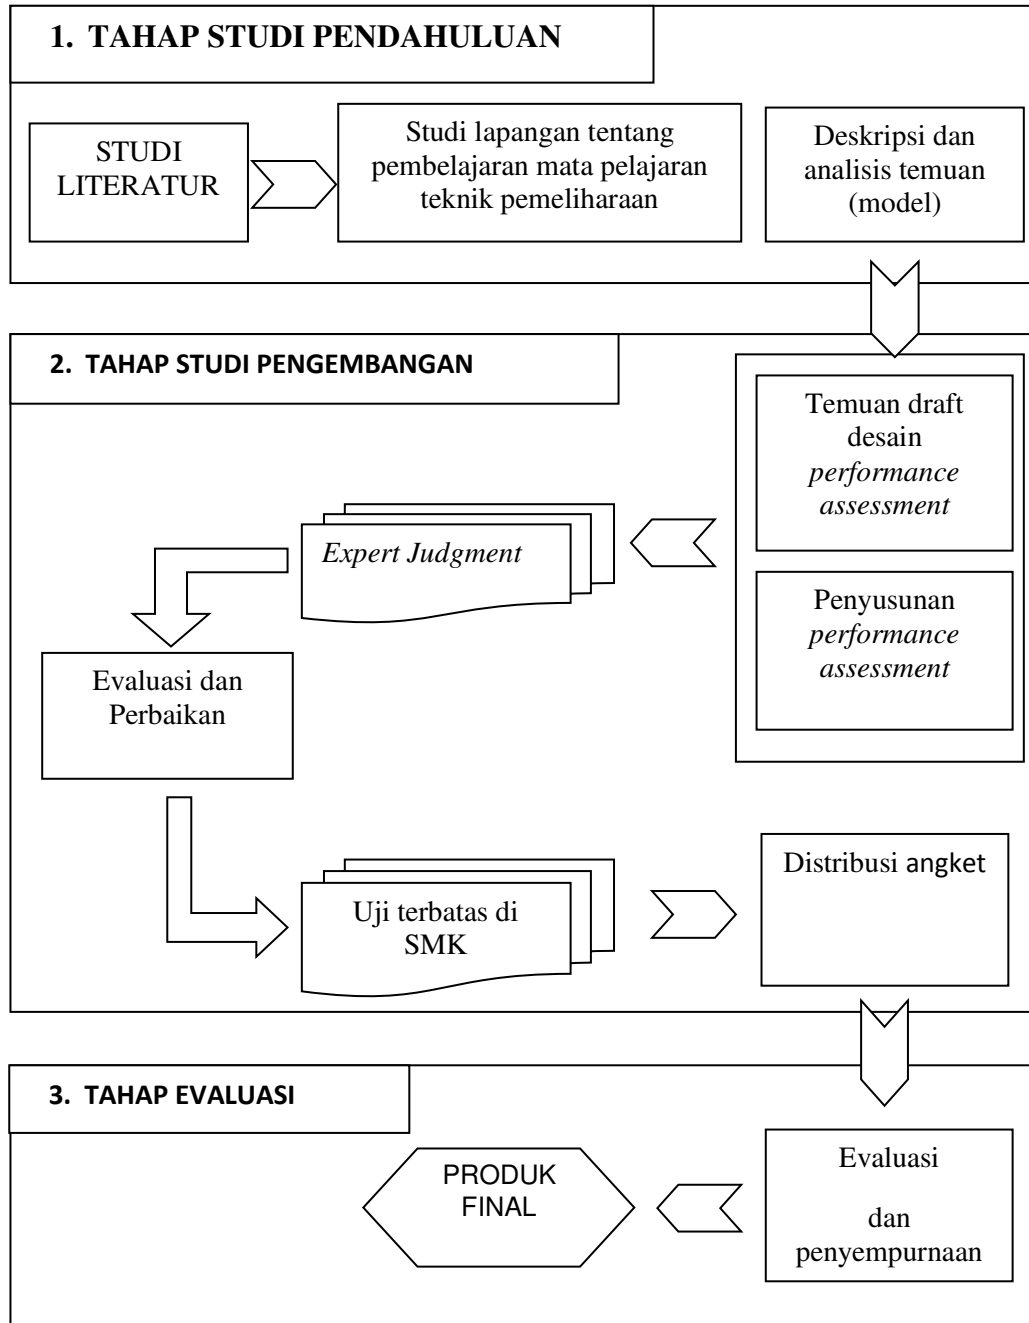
1. TAHAP STUDI PENDAHULUAN

STUDI LITERATUR

Studi lapangan tentang pembelajaran mata pelajaran teknik pemeliharaan

Deskripsi dan analisis temuan (model)

2. TAHAP STUDI PENGEMBANGAN

Temuan draft desain *performance assessment*

Penyusunan *performance assessment*

*Expert Judgment*

Evaluasi dan Perbaikan

Uji terbatas di SMK

Distribusi angket

3. TAHAP EVALUASI

Evaluasi

dan penyempurnaan

PRODUK FINAL